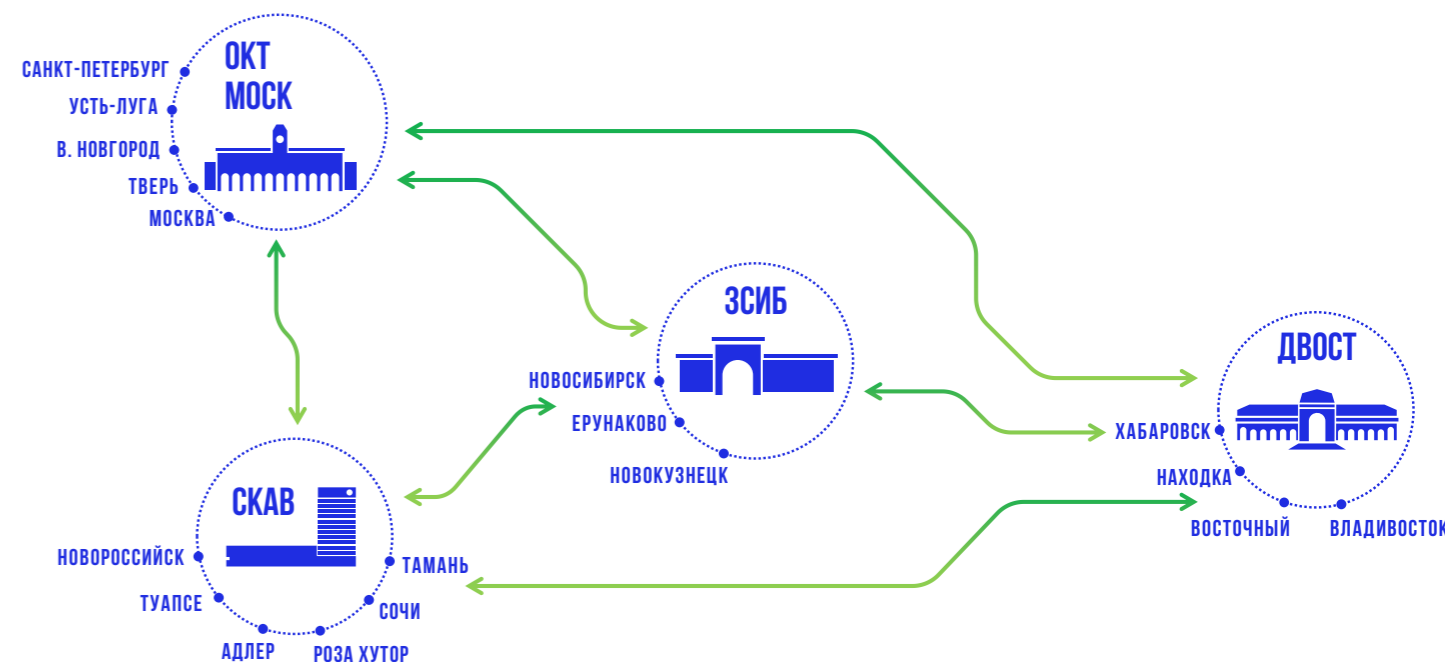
ОКТ
МОСК

САНКТ-ПЕТЕРБУРГ
УСТЬ-ЛУГА
В. НОВГОРОД
ТВЕРЬ
МОСКВА

ЗСИБ

НОВОСИБИРСК
ЕРУНАКОВО
НОВОКУЗНЕЦК

ДВОСТ

ХАБАРОВСК
НАХОДКА
ВОСТОЧНЫЙ
ВЛАДИВОСТОК

СКАВ

НОВОРОССИЙСК
ТУАПСЕ
АДЛЕР
РОЗА ХУТОР
СОЧИ
ТАМАНЬ